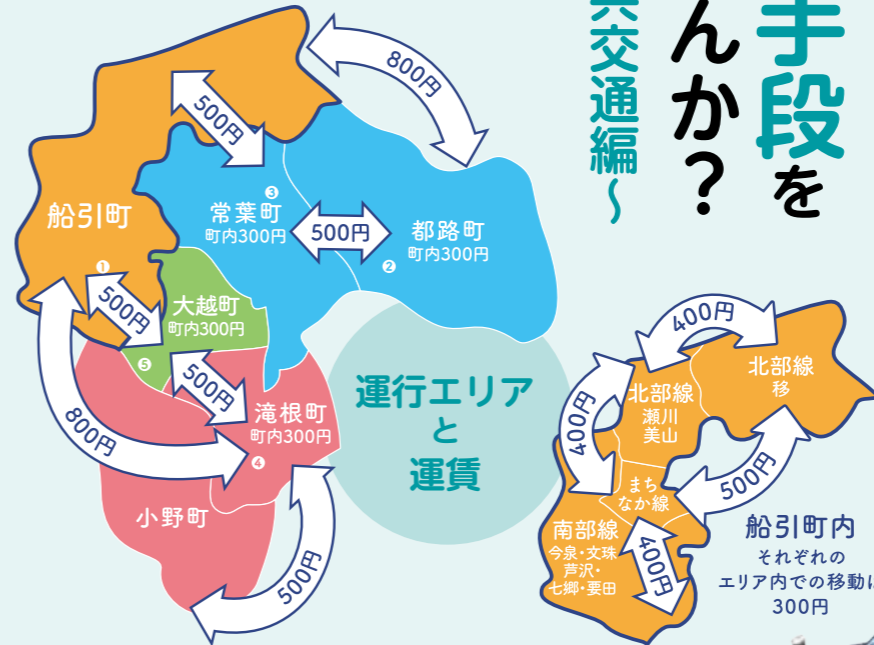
手段を
んか？
共交通編～

800円

500円

船引町

③
常葉町
町内300円

500円

都路町
町内300円
②

①
500円

大越町
町内300円

⑤

500円

滝根町
町内300円

④

800円

小野町

500円

運行エリア
と
運賃

400円

北部線
瀬川
美山

北部線
移

400円

まち
なか線

500円

南部線
今泉・文珠
芦沢・
七郷・要田

400円

船引町内
それぞれの
エリア内での移動に
300円